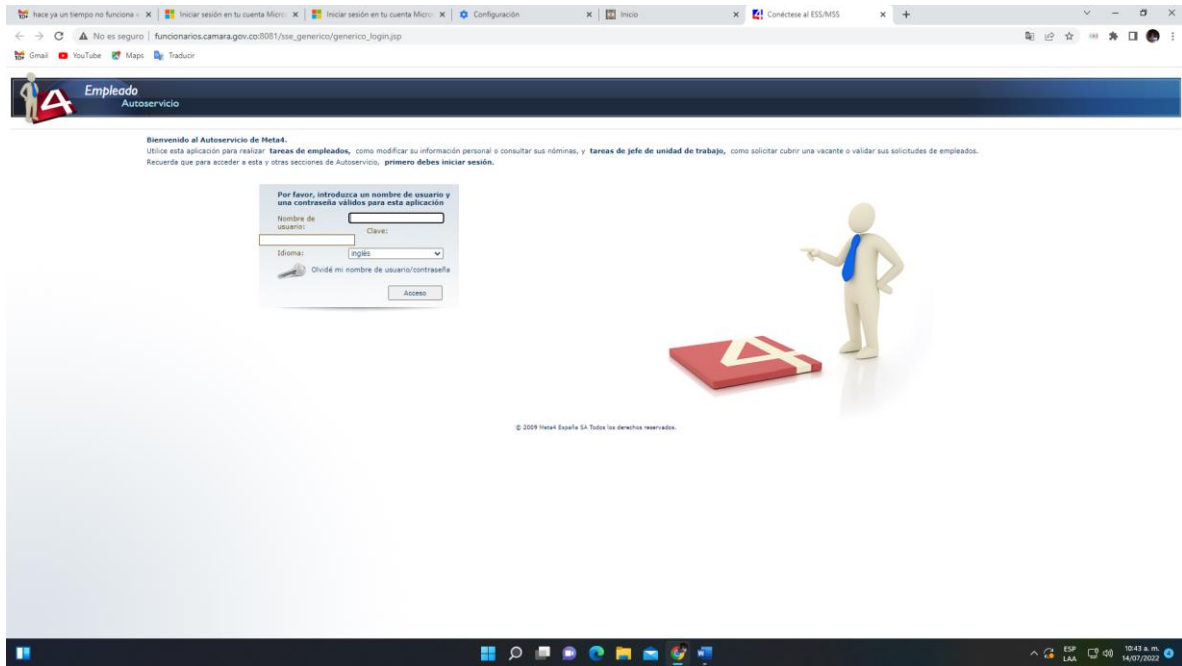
hace ya un tiempo no funciona × | Iniciar sesión en tu cuenta Micro × | Iniciar sesión en tu cuenta Micro × | Configuración × | Inicio × | Conéctese al ESS/MSS × | +

No es seguro | funcionarios.camara.gov.co:8081/sse_generico/generico_login.jsp

Gmail YouTube Maps Traducir

Empleado
Autoservicio

Bienvenido al Autoservicio de Meta4.
Utilice esta aplicación para realizar **tareas de empleados**, como modificar su información personal o consultar sus nóminas, y **tareas de jefe de unidad de trabajo**, como solicitar cubrir una vacante o validar sus solicitudes de empleados.
Recuerda que para acceder a esta y otras secciones de Autoservicio, **primero debes iniciar sesión.**

Por favor, introduzca un nombre de usuario y una contraseña válidos para esta aplicación
Nombre de usuario:
Clave:
Idioma: inglés
Olvidé mi nombre de usuario/contraseña
Acceso

© 2009 Meta4 España SA Todos los derechos reservados.

ESP LAA 10:43 a. m. 14/07/2022